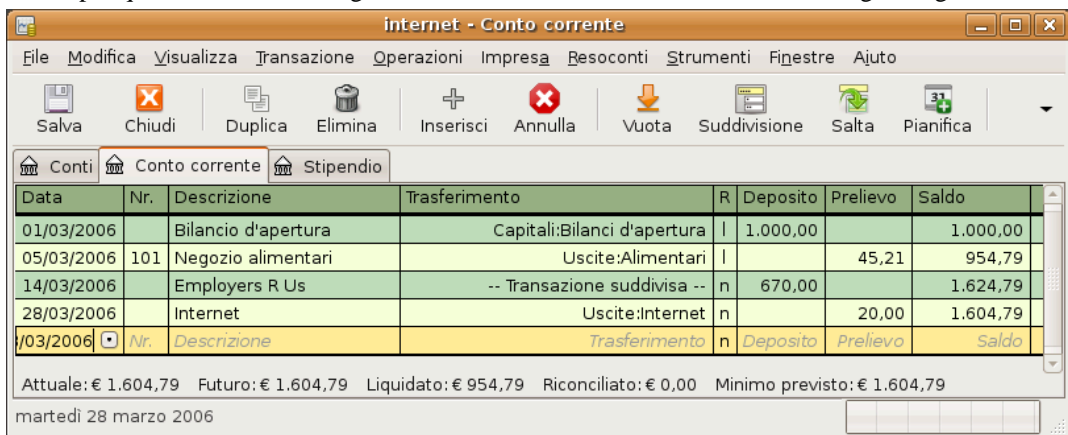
internet - Conto corrente

File Modifica Visualizza Transazione Operazioni Impresa Resoconti Strumenti Finestre Aiuto

Salva Chiudi Duplica Elimina Inserisci Annulla Vuota Suddivisione Salta Pianifica

Conti | Conto corrente | Stipendio

| Data | Nr. | Descrizione | Trasferimento | R | Deposito | Prelievo | Saldo |
|---|---|---|---|---|---|---|---|
| 01/03/2006 | | Bilancio d'apertura | Capitali:Bilanci d'apertura | I | 1.000,00 | | 1.000,00 |
| 05/03/2006 | 101 | Negozio alimentari | Uscite:Alimentari | I | | 45,21 | 954,79 |
| 14/03/2006 | | Employers R Us | -- Transazione suddivisa -- | n | 670,00 | | 1.624,79 |
| 28/03/2006 | | Internet | Uscite:Internet | n | | 20,00 | 1.604,79 |
| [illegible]/03/2006 | Nr. | Descrizione | Trasferimento | n | Deposito | Prelievo | Saldo |

Attuale: € 1.604,79 Futuro: € 1.604,79 Liquidato: € 954,79 Riconciliato: € 0,00 Minimo previsto: € 1.604,79

martedì 28 marzo 2006